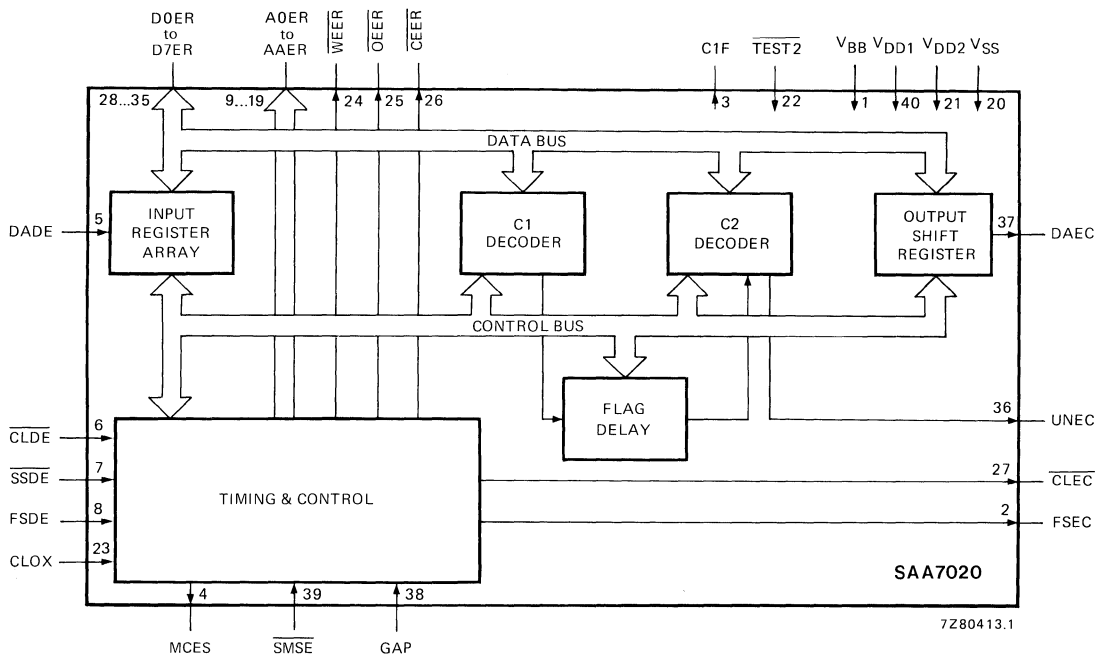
D0ER to D7ER

A0ER to AAER

$\overline{WEER}$ $\overline{OEER}$ $\overline{CEER}$

C1F $\overline{TEST2}$ $V_{BB}$ $V_{DD1}$ $V_{DD2}$ $V_{SS}$

28...35 9...19 24 25 26 3 22 1 40 21 20

DATA BUS

DADE 5

INPUT REGISTER ARRAY

C1 DECODER

C2 DECODER

OUTPUT SHIFT REGISTER

37 DAEC

CONTROL BUS

FLAG DELAY

36 UNEC

$\overline{CLDE}$ 6

$\overline{SSDE}$ 7

FSDE 8

CLOX 23

TIMING & CONTROL

27 $\overline{CLEC}$

2 FSEC

SAA7020

4 39 38

MCES $\overline{SMSE}$ GAP

7Z80413.1